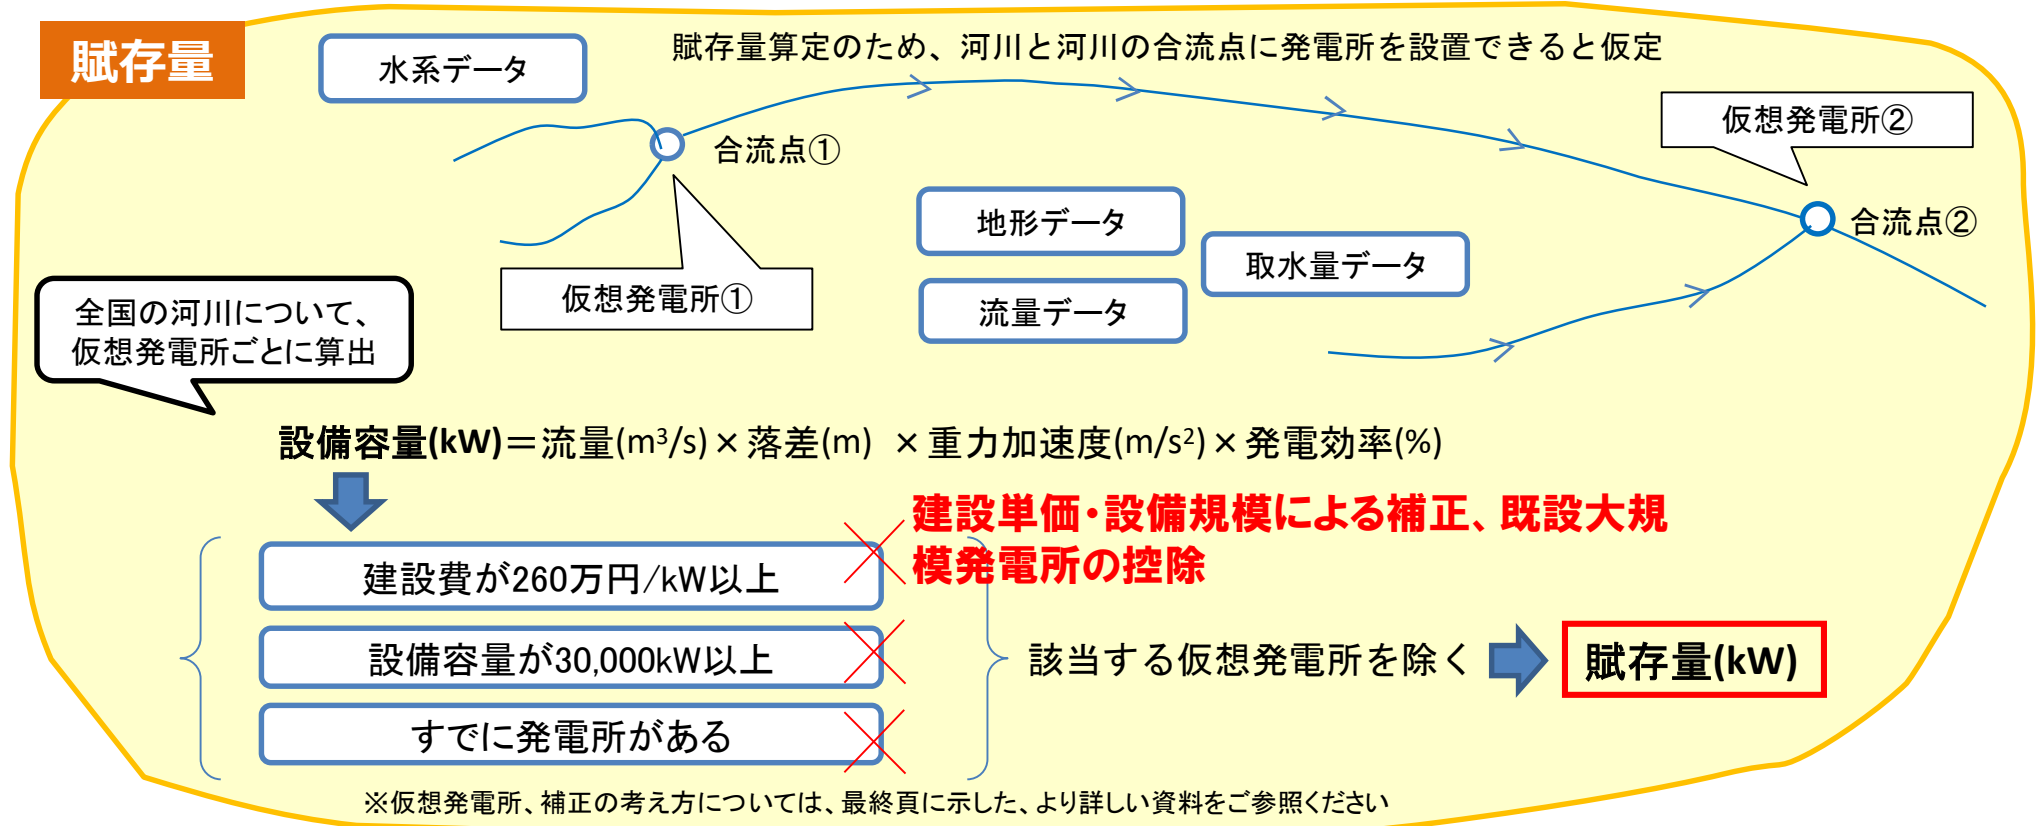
賦存量

水系データ

賦存量算定のため、河川と河川の合流点に発電所を設置できると仮定

合流点①

仮想発電所②

合流点②

地形データ

取水量データ

流量データ

仮想発電所①

全国の河川について、仮想発電所ごとに算出

設備容量(kW)＝流量($m^3/s$)×落差(m) ×重力加速度($m/s^2$)×発電効率(%)

建設単価・設備規模による補正、既設大規模発電所の控除

建設費が260万円/kW以上

設備容量が30,000kW以上

すでに発電所がある

該当する仮想発電所を除く

賦存量(kW)

※仮想発電所、補正の考え方については、最終頁に示した、より詳しい資料をご参照ください